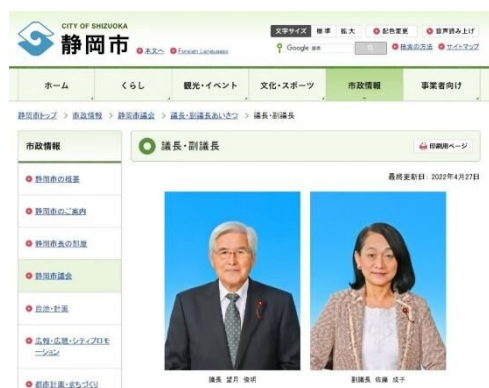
CITY OF SHIZUOKA
静岡市 本文へ Foreign Language

文字サイズ 標準 拡大 配色変更 音声読み上げ
Google 検索 検索の方法 サイトマップ

ホーム くらし 観光・イベント 文化・スポーツ 市政情報 事業者向け

静岡市トップ > 市政情報 > 静岡市議会 > 議長・副議長あいさつ > 議長・副議長

市政情報

議長・副議長

印刷用ページ

最終更新日：2022年4月27日

静岡市の概要

静岡市のご案内

静岡市長の部屋

静岡市議会

自治・計画

広報・広聴・シティプロモーション

都市計画・まちづくり

議長 望月 俊明

副議長 佐藤 成子